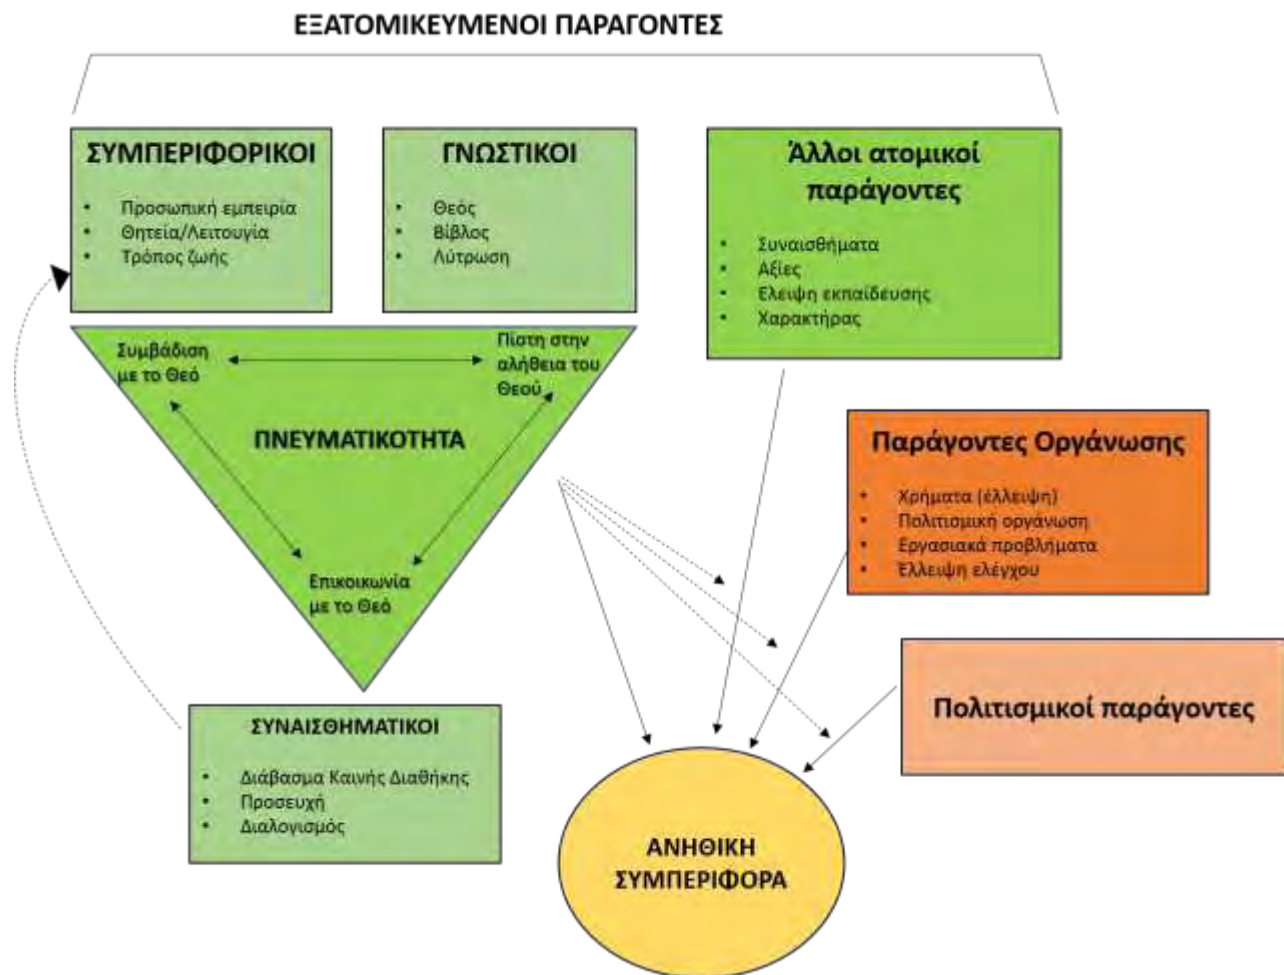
ΕΞΑΤΟΜΙΚΕΥΜΕΝΟΙ ΠΑΡΑΓΟΝΤΕΣ

ΣΥΜΠΕΡΙΦΟΡΙΚΟΙ
- Προσωπική εμπειρία
- Θητεία/Λειτουγία
- Τρόπος ζωής

ΓΝΩΣΤΙΚΟΙ
- Θεός
- Βίβλος
- Λύτρωση

Άλλοι ατομικοί παράγοντες
- Συναισθήματα
- Αξίες
- Ελειψη εκπαίδευσης
- Χαρακτήρας

Συμβάδιση με το Θεό

Πίστη στην αλήθεια του Θεού

ΠΝΕΥΜΑΤΙΚΟΤΗΤΑ

Επικοινωνία με το Θεό

Παράγοντες Οργάνωσης
- Χρήματα (έλλειψη)
- Πολιτισμική οργάνωση
- Εργασιακά προβλήματα
- Έλλειψη ελέγχου

Πολιτισμικοί παράγοντες

ΣΥΝΑΙΣΘΗΜΑΤΙΚΟΙ
- Διάβασμα Καινής Διαθήκης
- Προσευχή
- Διαλογισμός

ΑΝΗΘΙΚΗ ΣΥΜΠΕΡΙΦΟΡΑ